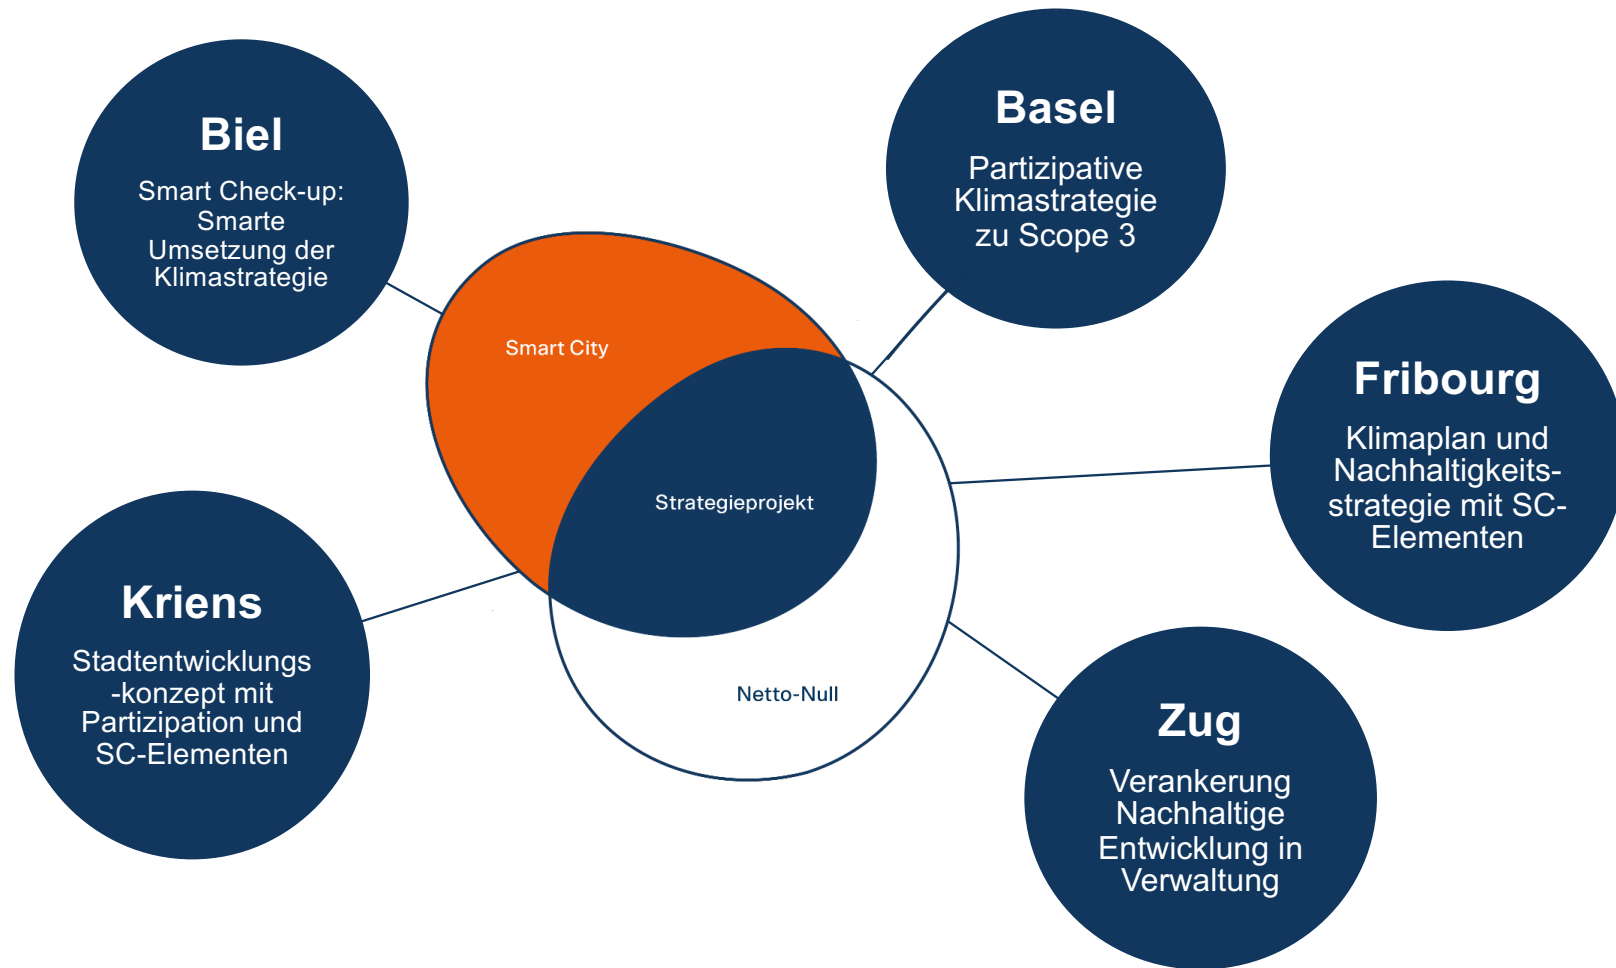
Biel

Smart Check-up: Smarte Umsetzung der Klimastrategie

Basel

Partizipative Klimastrategie zu Scope 3

Smart City

Strategieprojekt

Netto-Null

Fribourg

Klimaplan und Nachhaltigkeitsstrategie mit SC-Elementen

Kriens

Stadtentwicklungs-konzept mit Partizipation und SC-Elementen

Zug

Verankerung Nachhaltige Entwicklung in Verwaltung